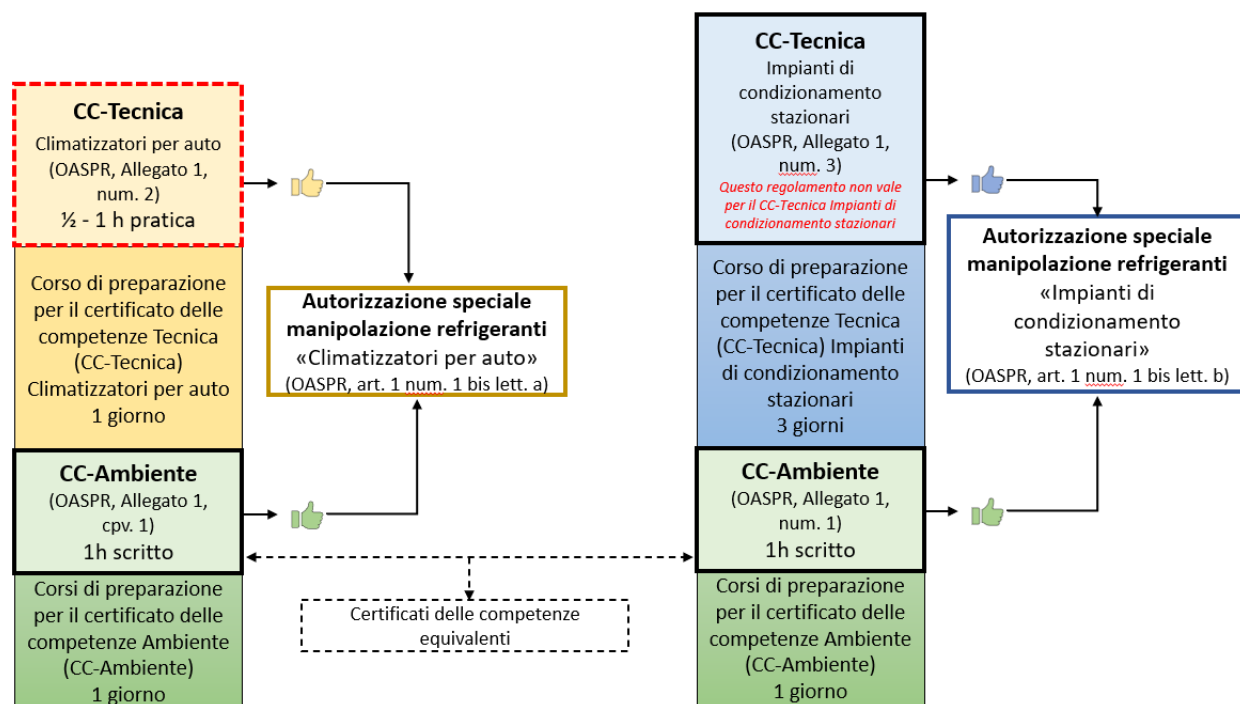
**CC-Tecnica**
Climatizzatori per auto
(OASPR, Allegato 1, num. 2)
½ - 1 h pratica

Corso di preparazione per il certificato delle competenze Tecnica (CC-Tecnica) Climatizzatori per auto
1 giorno

**Autorizzazione speciale manipolazione refrigeranti**
«Climatizzatori per auto»
(OASPR, art. 1 num. 1 bis lett. a)

**CC-Ambiente**
(OASPR, Allegato 1, cpv. 1)
1h scritto

Corsi di preparazione per il certificato delle competenze Ambiente (CC-Ambiente)
1 giorno

Certificati delle competenze equivalenti

**CC-Tecnica**
Impianti di condizionamento stazionari
(OASPR, Allegato 1, num. 3)
*Questo regolamento non vale per il CC-Tecnica Impianti di condizionamento stazionari*

Corso di preparazione per il certificato delle competenze Tecnica (CC-Tecnica) Impianti di condizionamento stazionari
3 giorni

**Autorizzazione speciale manipolazione refrigeranti**
«Impianti di condizionamento stazionari»
(OASPR, art. 1 num. 1 bis lett. b)

**CC-Ambiente**
(OASPR, Allegato 1, num. 1)
1h scritto

Corsi di preparazione per il certificato delle competenze Ambiente (CC-Ambiente)
1 giorno